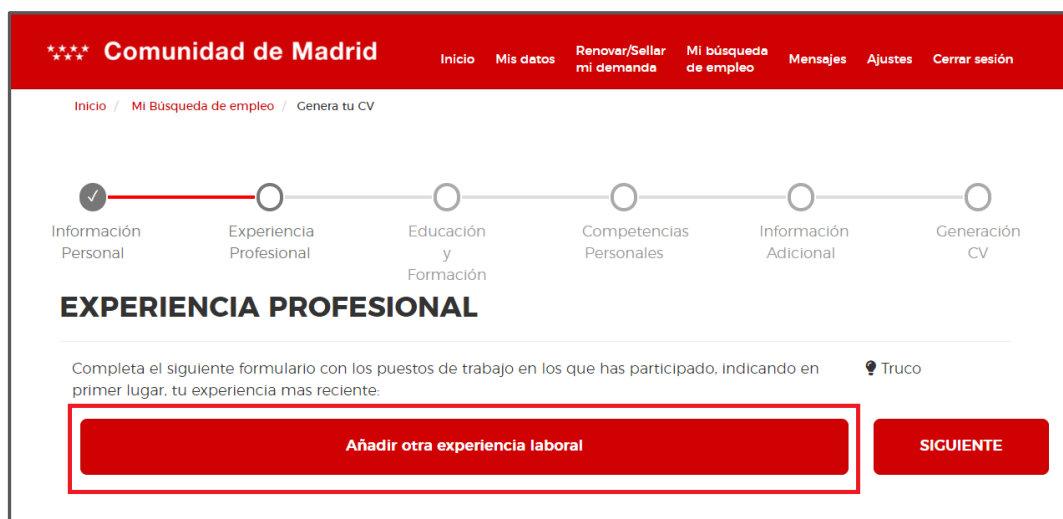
Comunidad de Madrid

Inicio Mis datos Renovar/Sellar mi demanda Mi búsqueda de empleo Mensajes Ajustes Cerrar sesión

Inicio / Mi Búsqueda de empleo / Genera tu CV

✓

Información Personal

Experiencia Profesional

Educación y Formación

Competencias Personales

Información Adicional

Generación CV

EXPERIENCIA PROFESIONAL

Completa el siguiente formulario con los puestos de trabajo en los que has participado, indicando en primer lugar, tu experiencia mas reciente:

Truco

Añadir otra experiencia laboral

SIGUIENTE